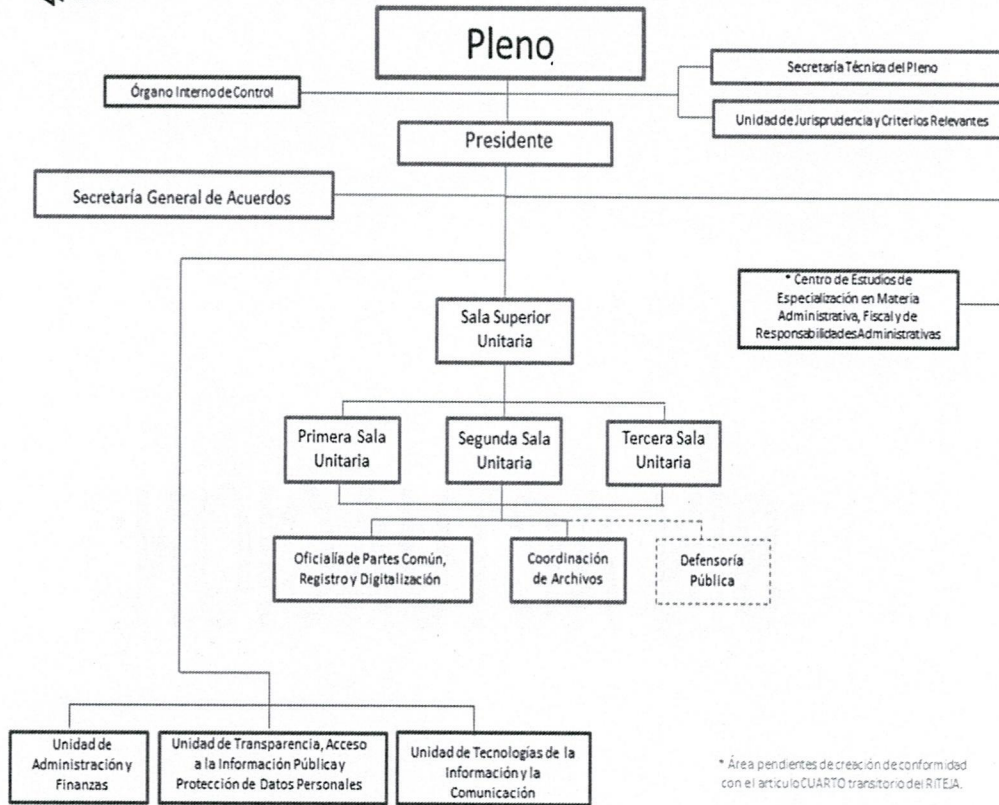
Pleno

Órgano Interno de Control

Secretaría Técnica del Pleno

Unidad de Jurisprudencia y Criterios Relevantes

Presidente

Secretaría General de Acuerdos

* Centro de Estudios de Especialización en Materia Administrativa, Fiscal y de Responsabilidades Administrativas

Sala Superior Unitaria

Primera Sala Unitaria

Segunda Sala Unitaria

Tercera Sala Unitaria

Oficialía de Partes Común, Registro y Digitalización

Coordinación de Archivos

Defensoría Pública

Unidad de Administración y Finanzas

Unidad de Transparencia, Acceso a la Información Pública y Protección de Datos Personales

Unidad de Tecnologías de la Información y la Comunicación

* Área pendientes de creación de conformidad con el artículo CUARTO transitorio del RITEJA.